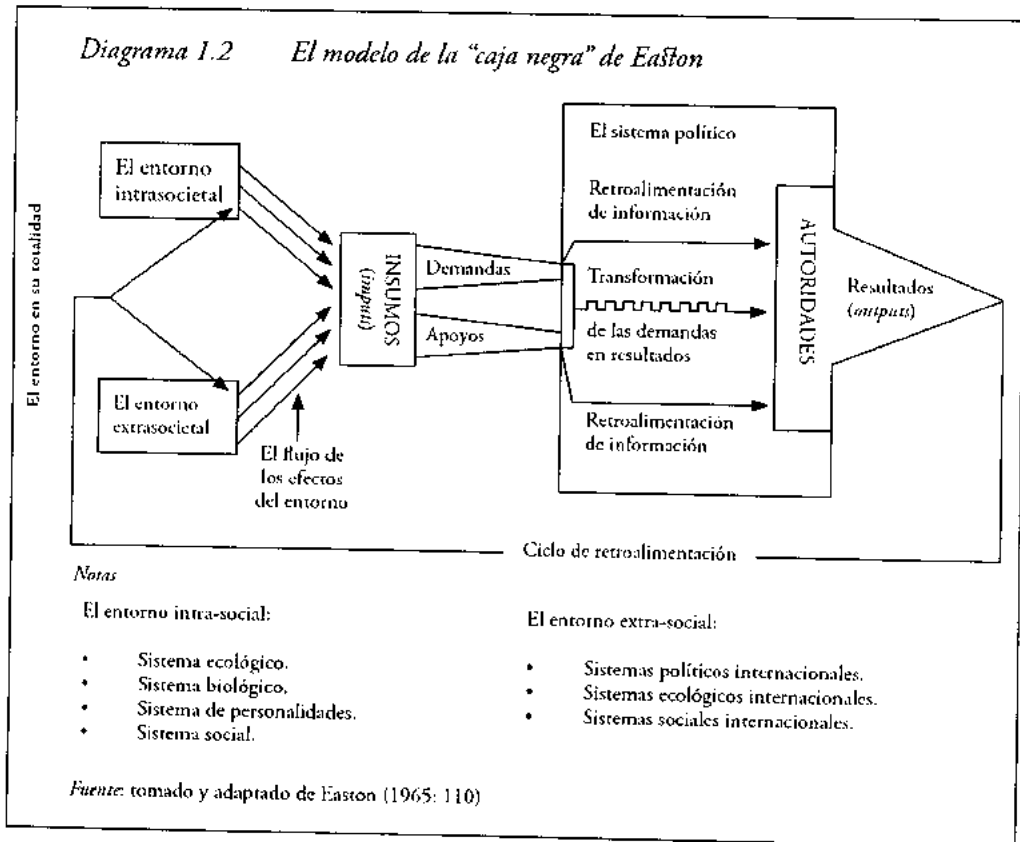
Diagrama 1.2 El modelo de la "caja negra" de Easton

El entorno en su totalidad

El entorno intrasocietal

El entorno extrasocietal

El flujo de los efectos del entorno

INSUMOS (input)

Demandas

Apoyos

El sistema político

Retroalimentación de información

Transformación de las demandas en resultados

Retroalimentación de información

AUTORIDADES

Resultados (outputs)

Ciclo de retroalimentación

Notas

El entorno intra-social:

- Sistema ecológico.
- Sistema biológico.
- Sistema de personalidades.
- Sistema social.

El entorno extra-social:

- Sistemas políticos internacionales.
- Sistemas ecológicos internacionales.
- Sistemas sociales internacionales.

Fuente: tomado y adaptado de Easton (1965: 110)